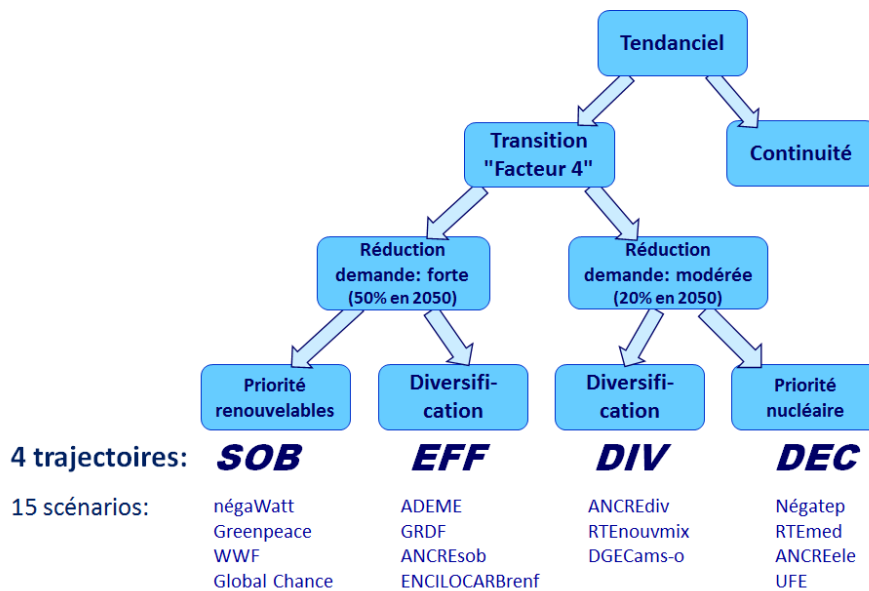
Tendanciel

Transition "Facteur 4"

Continuité

Réduction demande: forte (50% en 2050)

Réduction demande: modérée (20% en 2050)

Priorité renouvelables

Diversification

Diversification

Priorité nucléaire

4 trajectoires: SOB EFF DIV DEC

15 scénarios:

négaWatt
Greenpeace
WWF
Global Chance

ADEME
GRDF
ANCREsob
ENCILOCARBrenf

ANCREdiv
RTEnouvmix
DGECams-o

Négatep
RTEmed
ANCREele
UFE